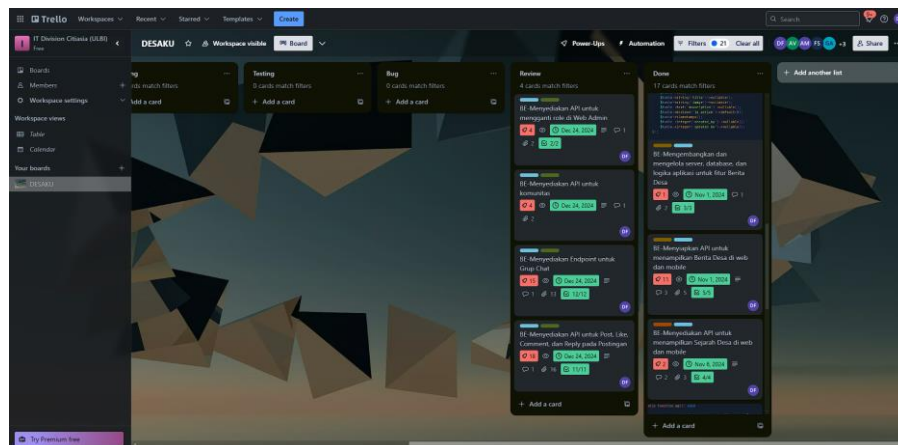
Trello Workspaces Recent Starred Templates Create

Search

IT Division Citiasia (ULBI)
Free

Boards
Members
Workspace settings

Workspace views
Table
Calendar

Your boards
DESAKU

Try Premium free

DESAKU Workspace visible Board

Power-Ups Automation Filters 21 Clear all DF AV AM FS +3 Share

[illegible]g
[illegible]rds match filters
Add a card

Testing
0 cards match filters
+ Add a card

Bug
0 cards match filters
+ Add a card

Review
4 cards match filters

BE-Menyediakan API untuk mengganti role di Web Admin
4 Dec 24, 2024 1
2 2/2
DF

BE-Menyediakan API untuk komunitas
4 Dec 24, 2024 1
2
DF

BE-Menyediakan Endpoint untuk Grup Chat
10 Dec 24, 2024
1 13 12/12
DF

BE-Menyediakan API untuk Post, Like, Comment, dan Reply pada Postingan
10 Dec 24, 2024
1 16 11/11
DF

+ Add a card

Done
17 cards match filters

BE-Mengembangkan dan mengelola server, database, dan logika aplikasi untuk fitur Berita Desa
2 Nov 1, 2024 1
2 3/3
DF

BE-Menyiapkan API untuk menampilkan Berita Desa di web dan mobile
11 Nov 1, 2024
3 5 5/5
DF

BE-Menyediakan API untuk menampilkan Sejarah Desa di web dan mobile
2 Nov 6, 2024
2 3 4/4
DF

+ Add a card

+ Add another list